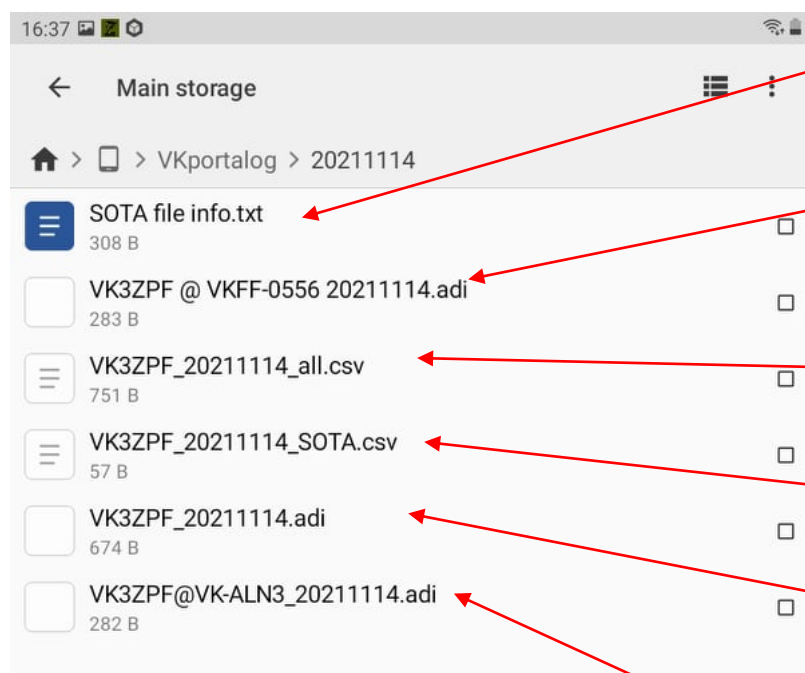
16:37

Main storage

> > VKportalog > 20211114

SOTA file info.txt
308 B

VK3ZPF @ VKFF-0556 20211114.adi
283 B

VK3ZPF_20211114_all.csv
751 B

VK3ZPF_20211114_SOTA.csv
57 B

VK3ZPF_20211114.adi
674 B

VK3ZPF@VK-ALN3_20211114.adi
282 B